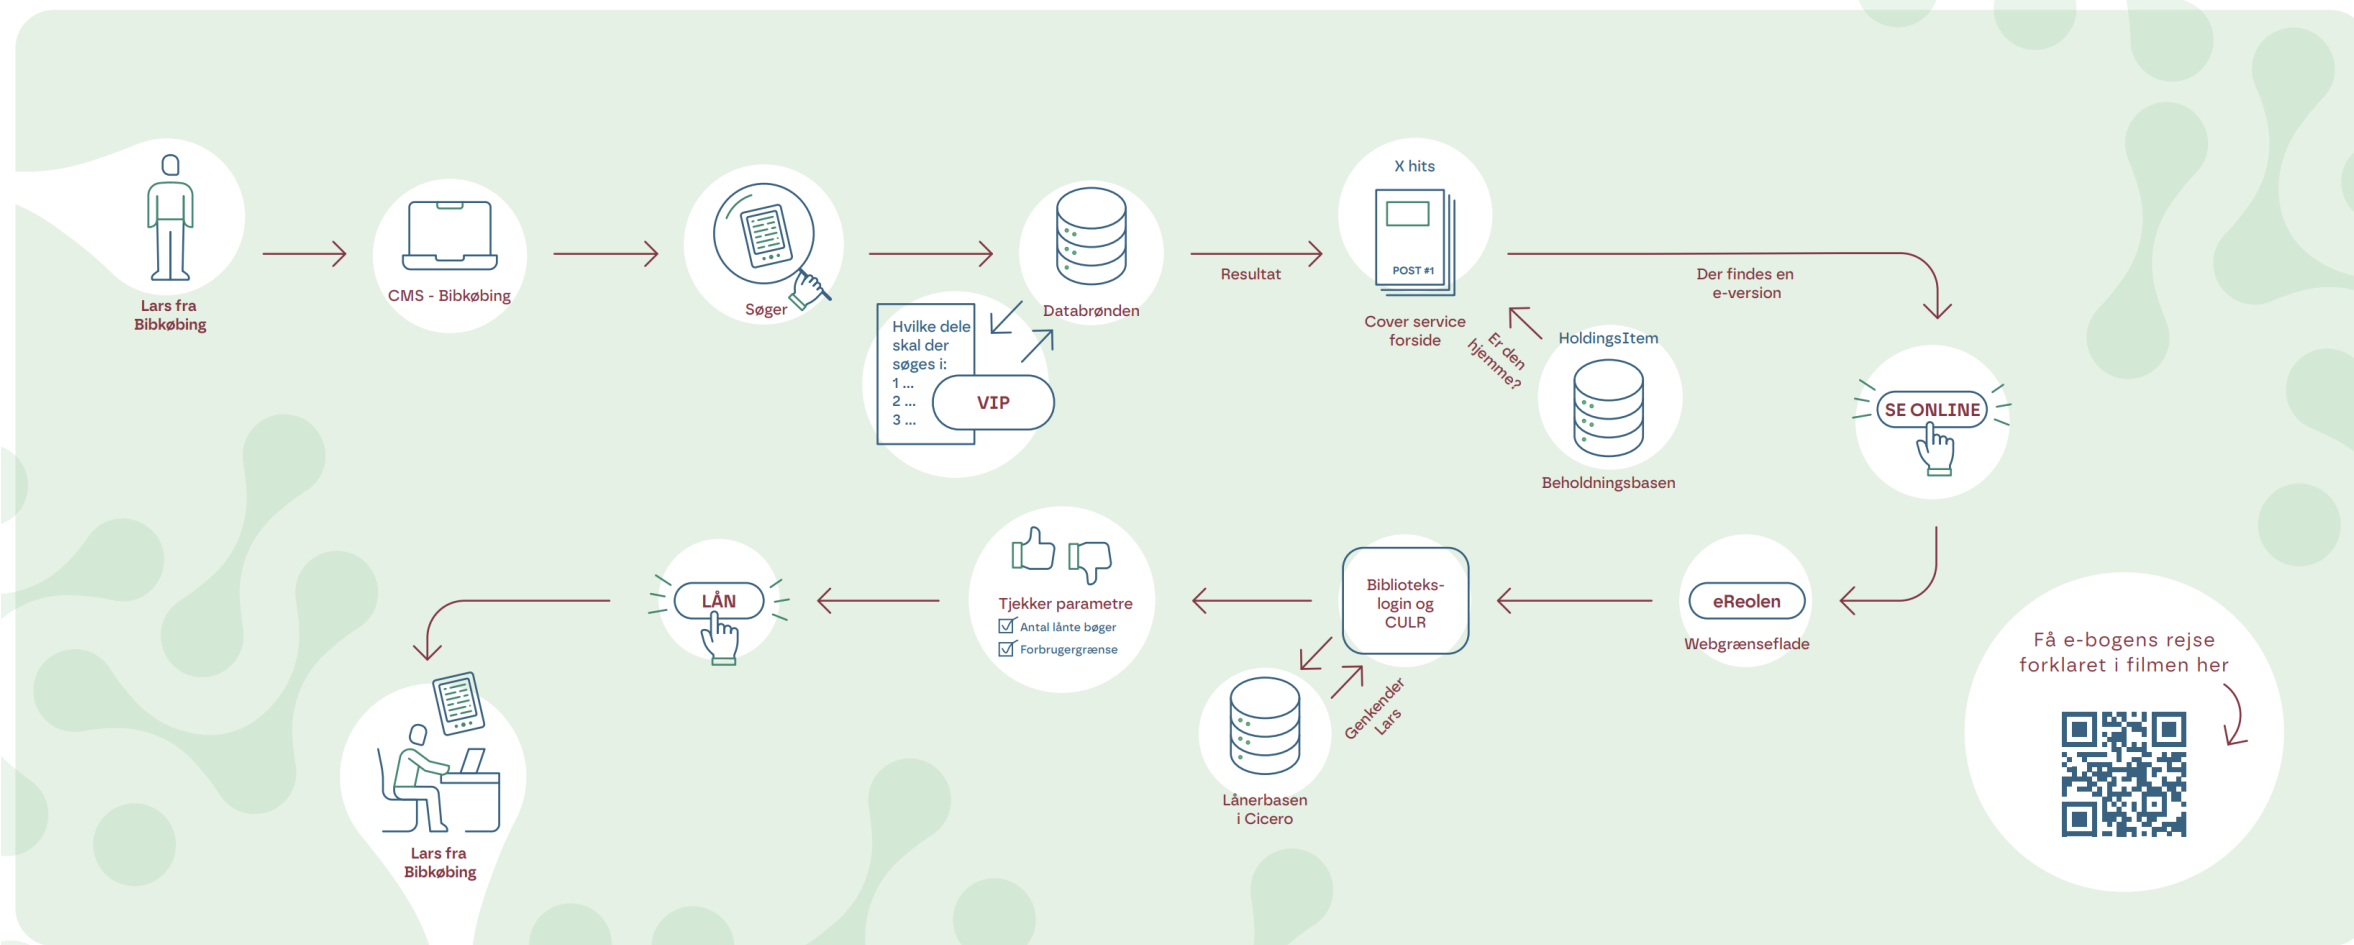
Lars fra Bibkøbing

CMS - Bibkøbing

Søger

Hvilke dele skal der søges i:
1 ...
2 ...
3 ...

VIP

Databrønden

Resultat

X hits

POST #1

Cover service forside

Er den hjemme?

HoldingsItem

Beholdningsbasen

Der findes en e-version

SE ONLINE

eReolen

Webgrænseflade

Biblioteks-login og CULR

Genkender Lars

Lånerbasen i Cicero

Tjekker parametre
Antal lånte bøger
Forbrugergrænse

LÅN

Lars fra Bibkøbing

Få e-bogens rejse forklaret i filmen her